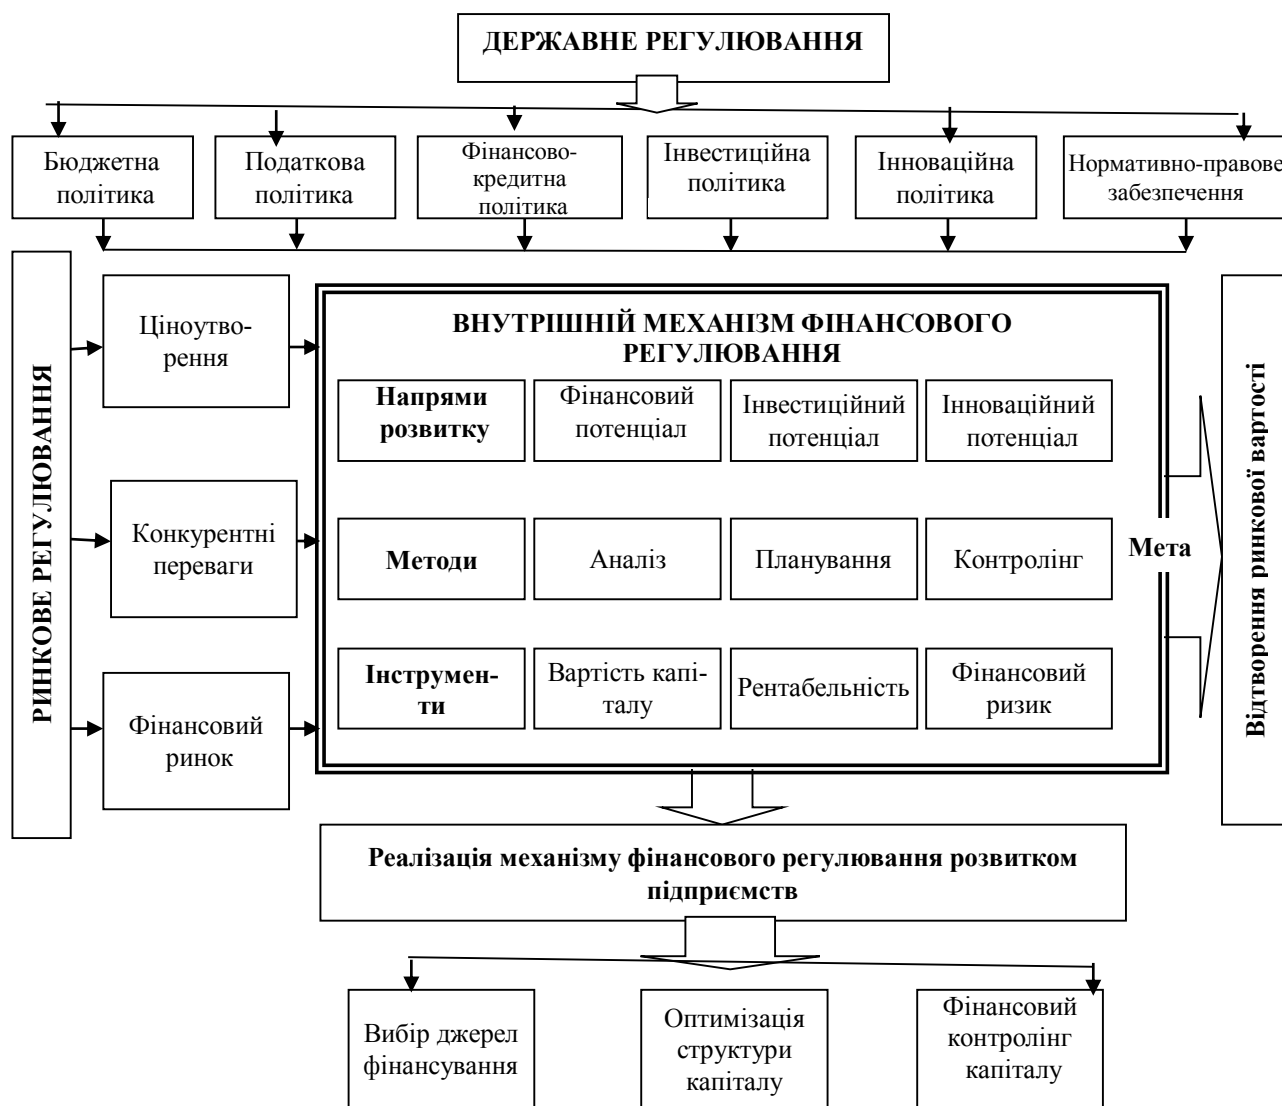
ДЕРЖАВНЕ РЕГУЛЮВАННЯ

Бюджетна політика

Податкова політика

Фінансово-кредитна політика

Інвестиційна політика

Інноваційна політика

Нормативно-правове забезпечення

РИНКОВЕ РЕГУЛЮВАННЯ

Ціноутворення

Конкурентні переваги

Фінансовий ринок

ВНУТРІШНІЙ МЕХАНІЗМ ФІНАНСОВОГО РЕГУЛЮВАННЯ

| Напрями розвитку | Фінансовий потенціал | Інвестиційний потенціал | Інноваційний потенціал |
|---|---|---|---|
| Методи | Аналіз | Планування | Контролінг |
| Інструменти | Вартість капіталу | Рентабельність | Фінансовий ризик |

Мета

Відтворення ринкової вартості

Реалізація механізму фінансового регулювання розвитком підприємств

Вибір джерел фінансування

Оптимізація структури капіталу

Фінансовий контролінг капіталу